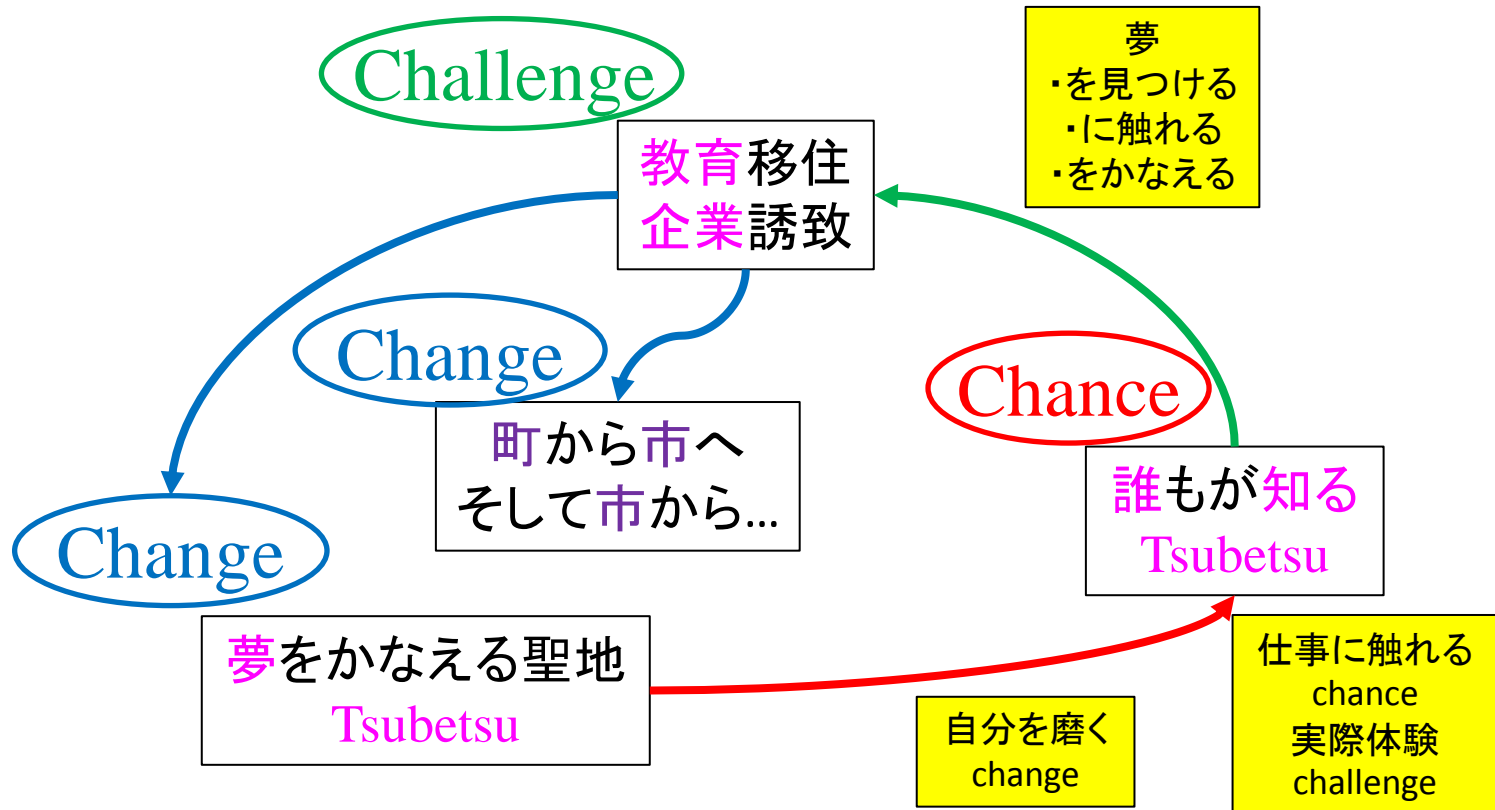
Challenge

教育移住
企業誘致

夢
・を見つける
・に触れる
・をかなえる

Change

町から市へ
そして市から…

Chance

誰もが知る
Tsubetsu

Change

夢をかなえる聖地
Tsubetsu

自分を磨く
change

仕事に触れる
chance
実際体験
challenge